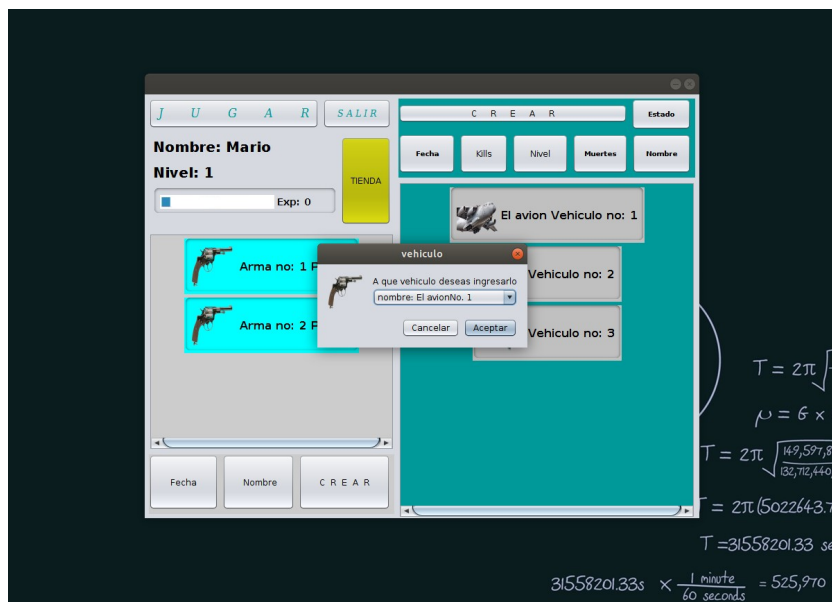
J U G A R

SALIR

Nombre: Mario

Nivel: 1

TIENDA

Exp: 0

Arma no: 1 F

Arma no: 2 F

Fecha

Nombre

C R E A R

C R E A R

Estado

Fecha

Kills

Nivel

Muertes

Nombre

El avion Vehiculo no: 1

Vehiculo no: 2

Vehiculo no: 3

vehiculo

A que vehiculo deseas ingresarlo

nombre: El avionNo. 1

Cancelar

Aceptar

$T = 2\pi\sqrt{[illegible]}$

$\rho = 6 \times$ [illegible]

$T = 2\pi\sqrt{\frac{149,597,8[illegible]}{132,712,440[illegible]}}$

$T = 2\pi(5022643.7$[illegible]

$T = 31558201.33$ se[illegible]

$31558201.33s \times \frac{1 \text{ minute}}{60 \text{ seconds}} = 525,970$